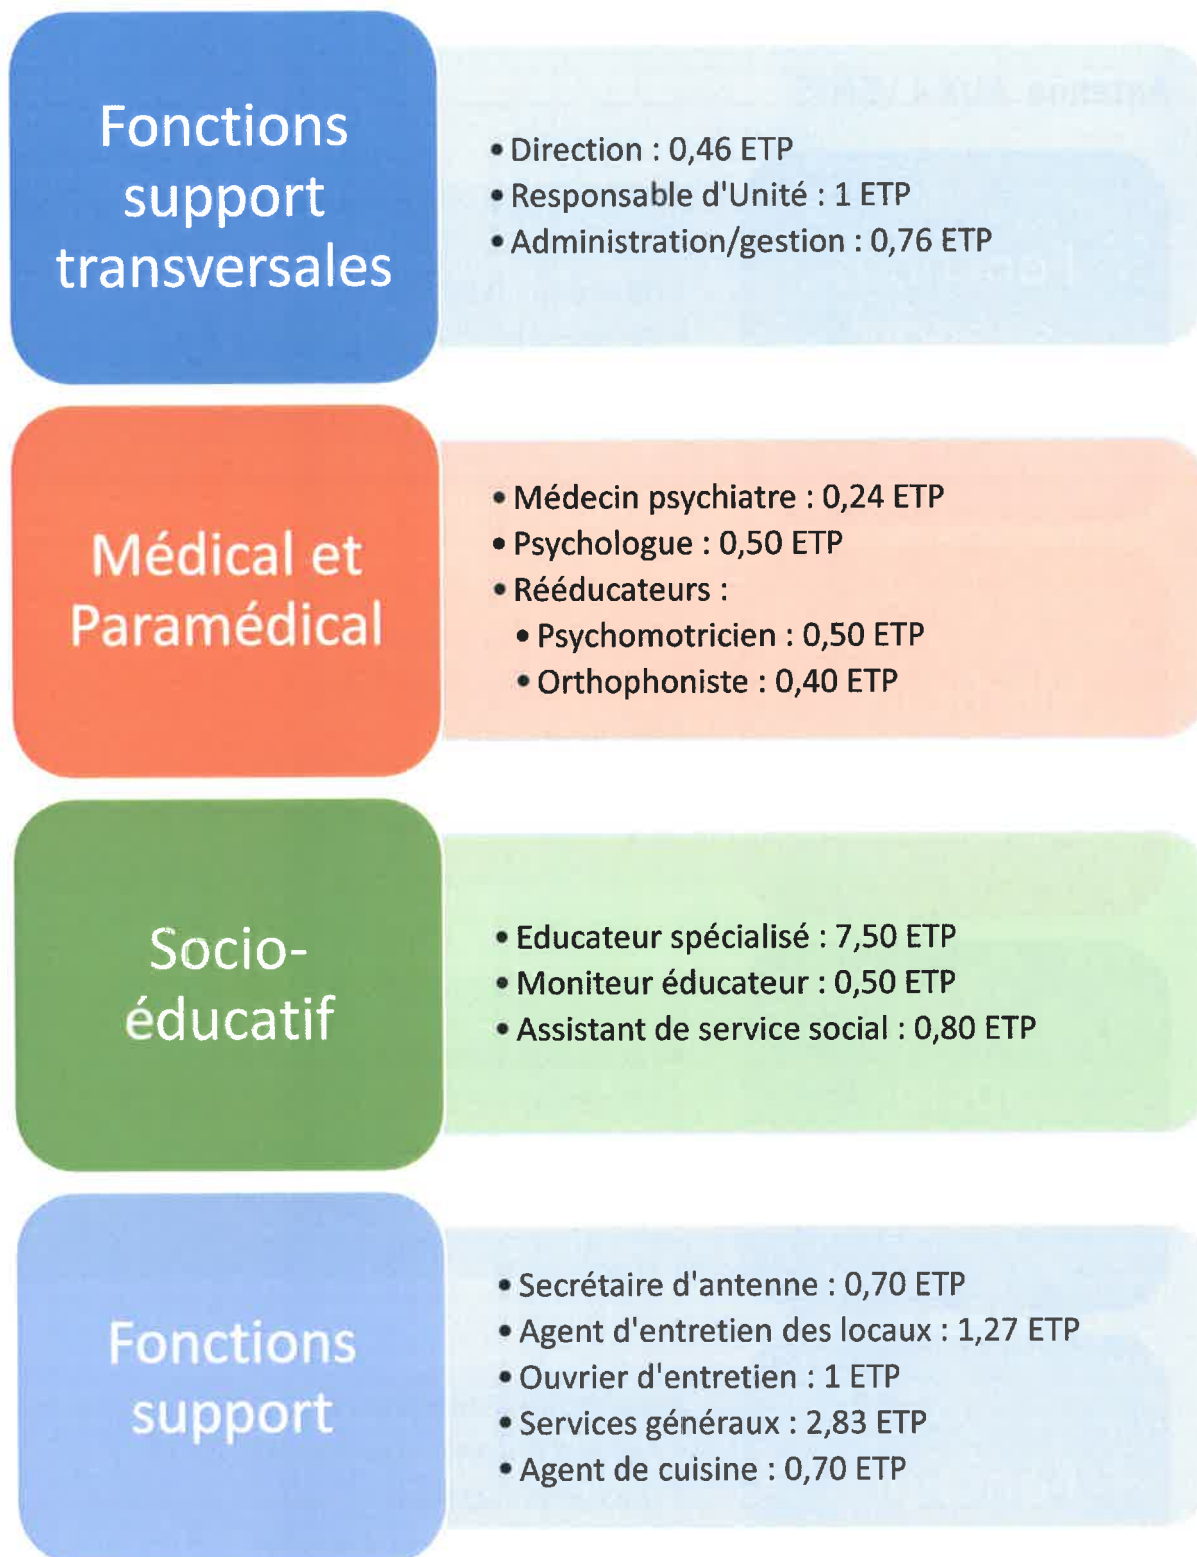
Fonctions support transversales

• Direction : 0,46 ETP
• Responsable d'Unité : 1 ETP
• Administration/gestion : 0,76 ETP

Médical et Paramédical

• Médecin psychiatre : 0,24 ETP
• Psychologue : 0,50 ETP
• Rééducateurs :
  • Psychomotricien : 0,50 ETP
  • Orthophoniste : 0,40 ETP

Socio-éducatif

• Educateur spécialisé : 7,50 ETP
• Moniteur éducateur : 0,50 ETP
• Assistant de service social : 0,80 ETP

Fonctions support

• Secrétaire d'antenne : 0,70 ETP
• Agent d'entretien des locaux : 1,27 ETP
• Ouvrier d'entretien : 1 ETP
• Services généraux : 2,83 ETP
• Agent de cuisine : 0,70 ETP